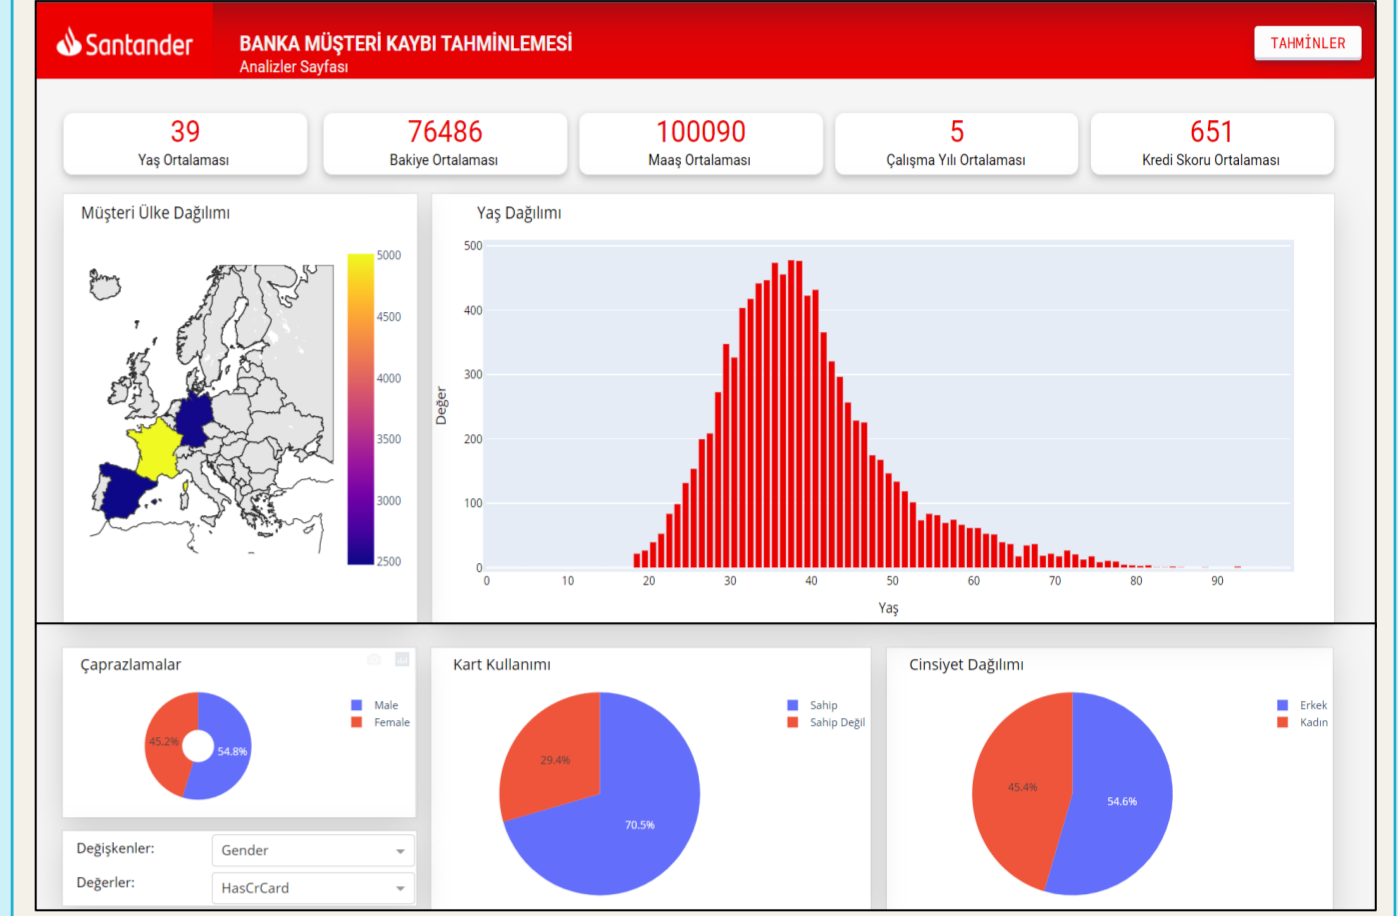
Santander

BANKA MÜŞTERİ KAYBI TAHMİNLEMESİ
Analizler Sayfası

TAHMİNLER

39
Yaş Ortalaması

76486
Bakiye Ortalaması

100090
Maaş Ortalaması

5
Çalışma Yılı Ortalaması

651
Kredi Skoru Ortalaması

Müşteri Ülke Dağılımı

5000
4500
4000
3500
3000
2500

Yaş Dağılımı

500
400
300
200
100
0
Değer
0 10 20 30 40 50 60 70 80 90
Yaş

Çaprazlamalar

Male
Female
45.2%
54.8%

Değişkenler: Gender
Değerler: HasCrCard

Kart Kullanımı

Sahip
Sahip Değil
29.4%
70.5%

Cinsiyet Dağılımı

Erkek
Kadın
45.4%
54.6%